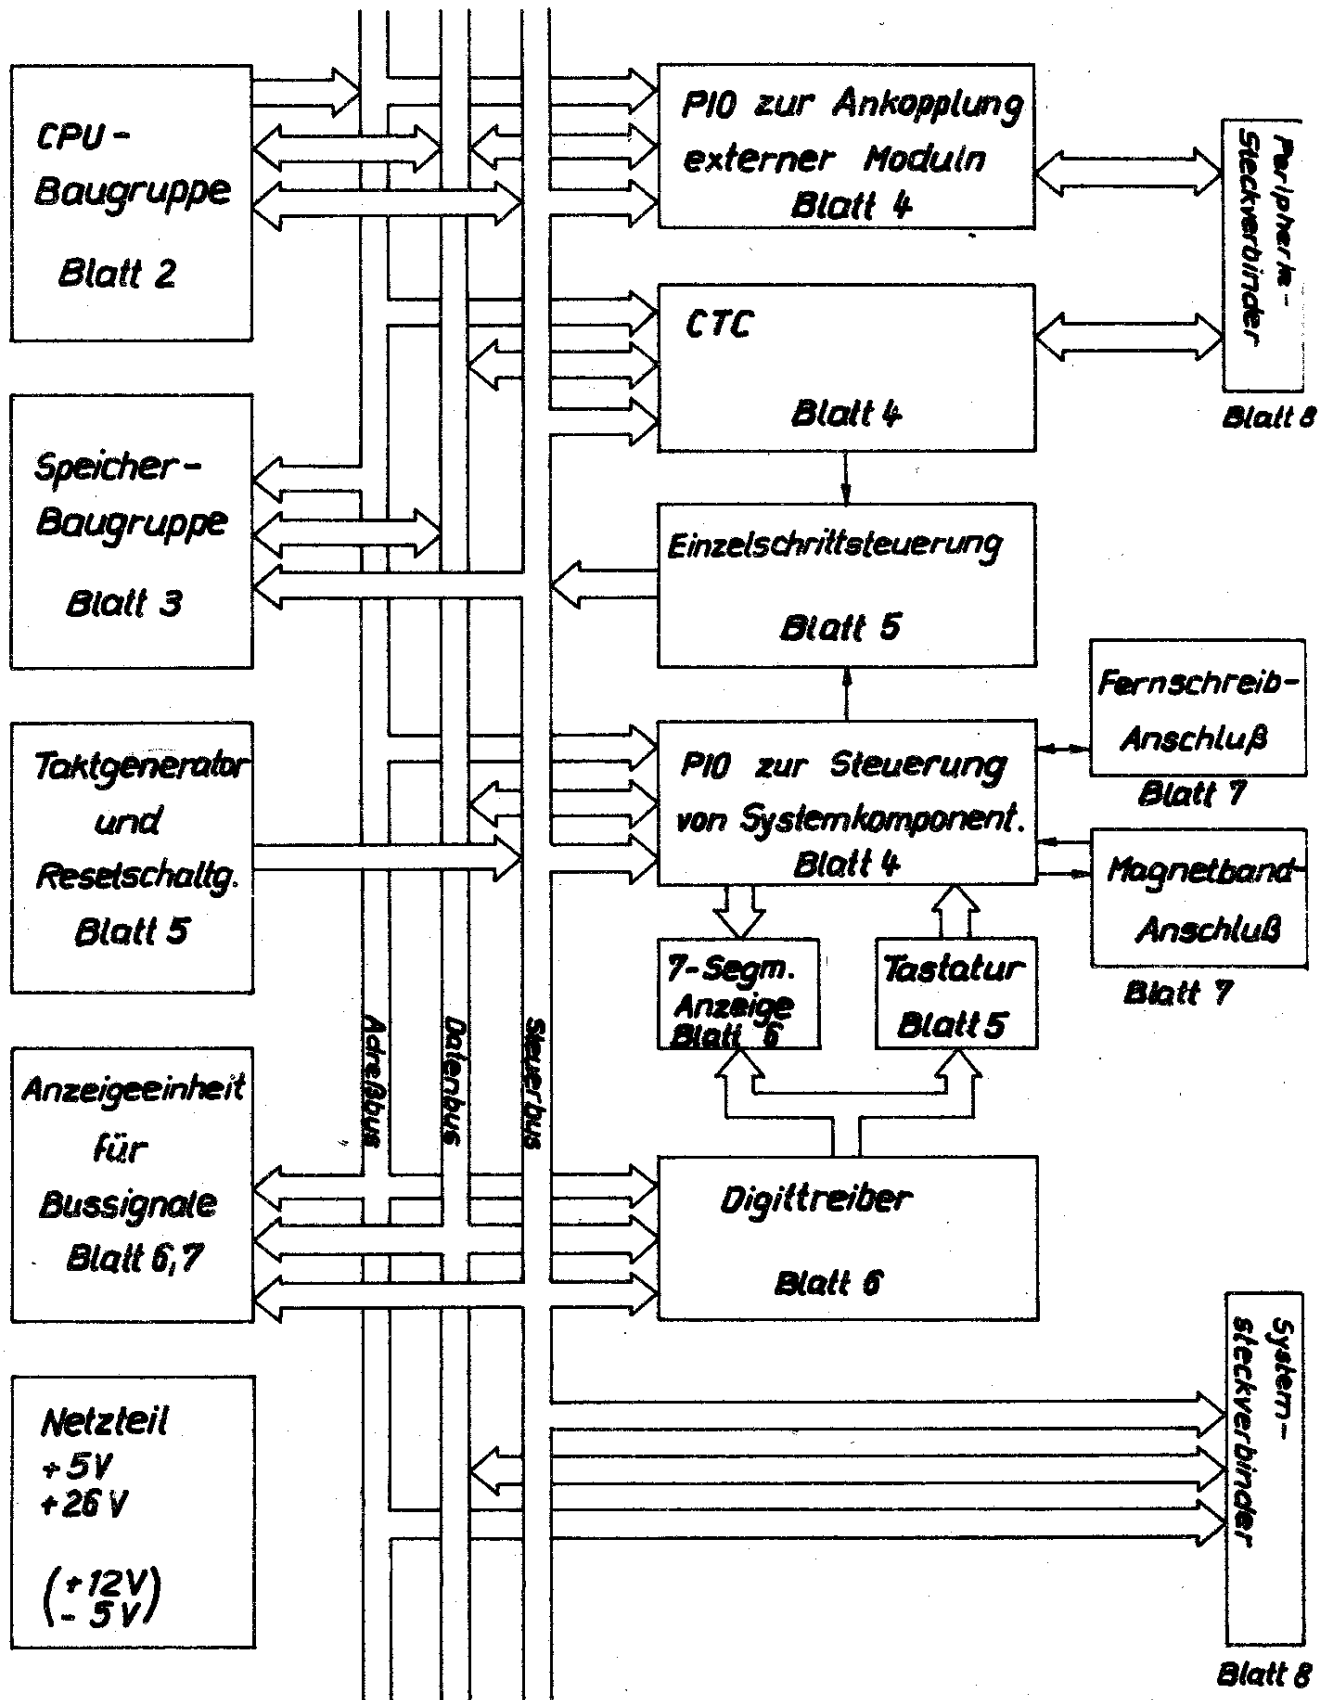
CPU-Baugruppe

Blatt 2

PIO zur Ankopplung externer Moduln
Blatt 4

Peripherie-Steckverbinder

CTC

Blatt 4

Blatt 8

Speicher-Baugruppe

Blatt 3

Einzelschrittsteuerung

Blatt 5

Fernschreib-Anschluß

Blatt 7

Taktgenerator und Resetschaltg.
Blatt 5

PIO zur Steuerung von Systemkomponent.
Blatt 4

Magnetband-Anschluß

Blatt 7

7-Segm. Anzeige Blatt 6

Tastatur Blatt 5

Adreßbus

Datenbus

Steuerbus

Anzeigeeinheit für Bussignale
Blatt 6,7

Digittreiber

Blatt 6

System-steckverbinder

Netzteil
+5V
+26V

$\binom{+12V}{-5V}$

Blatt 8